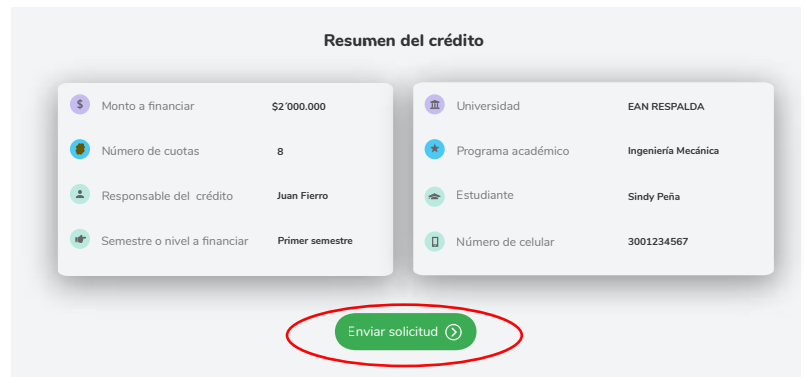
Resumen del crédito

$ Monto a financiar $2´000.000

Número de cuotas 8

Responsable del crédito Juan Fierro

Semestre o nivel a financiar Primer semestre

Universidad EAN RESPALDA

Programa académico Ingeniería Mecánica

Estudiante Sindy Peña

Número de celular 3001234567

Enviar solicitud